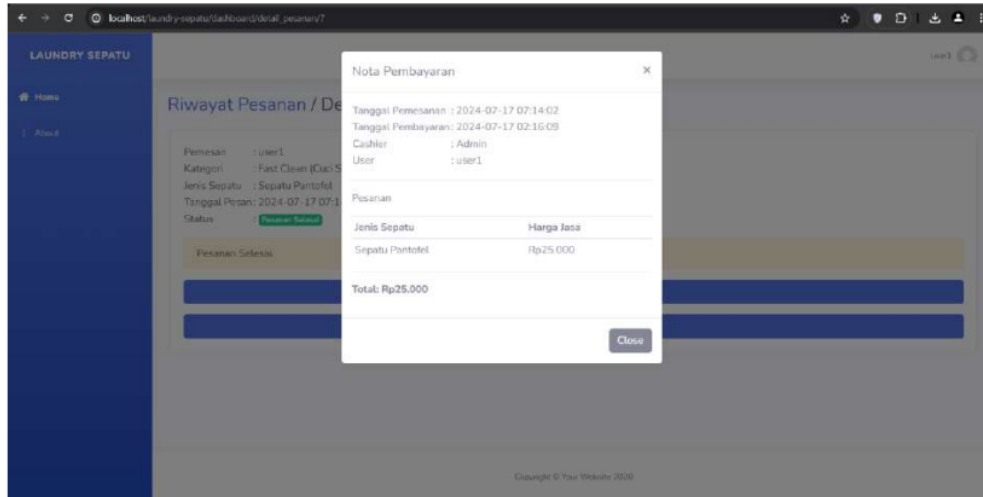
localhost/laundry-sepatu/dashboard/detail_pesanan/7

LAUNDRY SEPATU

Home

About

user1

Riwayat Pesanan / De

Pemesan : user1
Kategori : Fast Clean (Cuci S
Jenis Sepatu : Sepatu Pantofel
Tanggal Pesan : 2024-07-17 07:1
Status Pesanan Selesai

Pesanan Selesai

Nota Pembayaran

×

Tanggal Pemesanan : 2024-07-17 07:14:02
Tanggal Pembayaran: 2024-07-17 02:16:09
Cashier : Admin
User : user1

Pesanan

| Jenis Sepatu | Harga Jasa |
|---|---|
| Sepatu Pantofel | Rp25.000 |

Total: Rp25.000

Close

Copyright © Your Website 2020